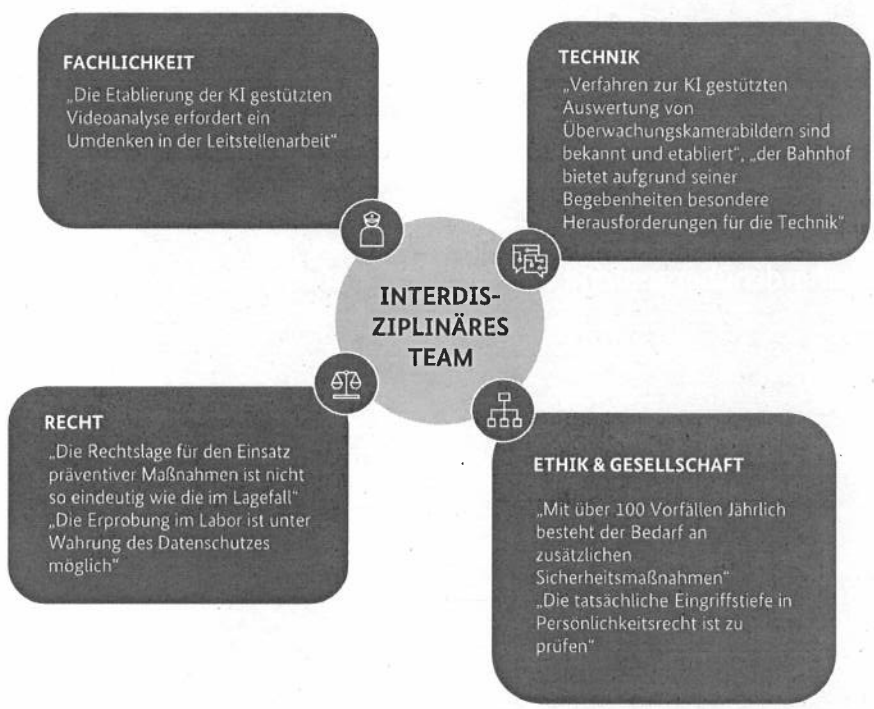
FACHLICHKEIT
„Die Etablierung der KI gestützten Videoanalyse erfordert ein Umdenken in der Leitstellenarbeit"

TECHNIK
„Verfahren zur KI gestützten Auswertung von Überwachungskamerabildern sind bekannt und etabliert", „der Bahnhof bietet aufgrund seiner Begebenheiten besondere Herausforderungen für die Technik"

INTERDISZIPLINÄRES TEAM

RECHT
„Die Rechtslage für den Einsatz präventiver Maßnahmen ist nicht so eindeutig wie die im Lagefall"
„Die Erprobung im Labor ist unter Wahrung des Datenschutzes möglich"

ETHIK & GESELLSCHAFT
„Mit über 100 Vorfällen Jährlich besteht der Bedarf an zusätzlichen Sicherheitsmaßnahmen"
„Die tatsächliche Eingriffstiefe in Persönlichkeitsrecht ist zu prüfen"